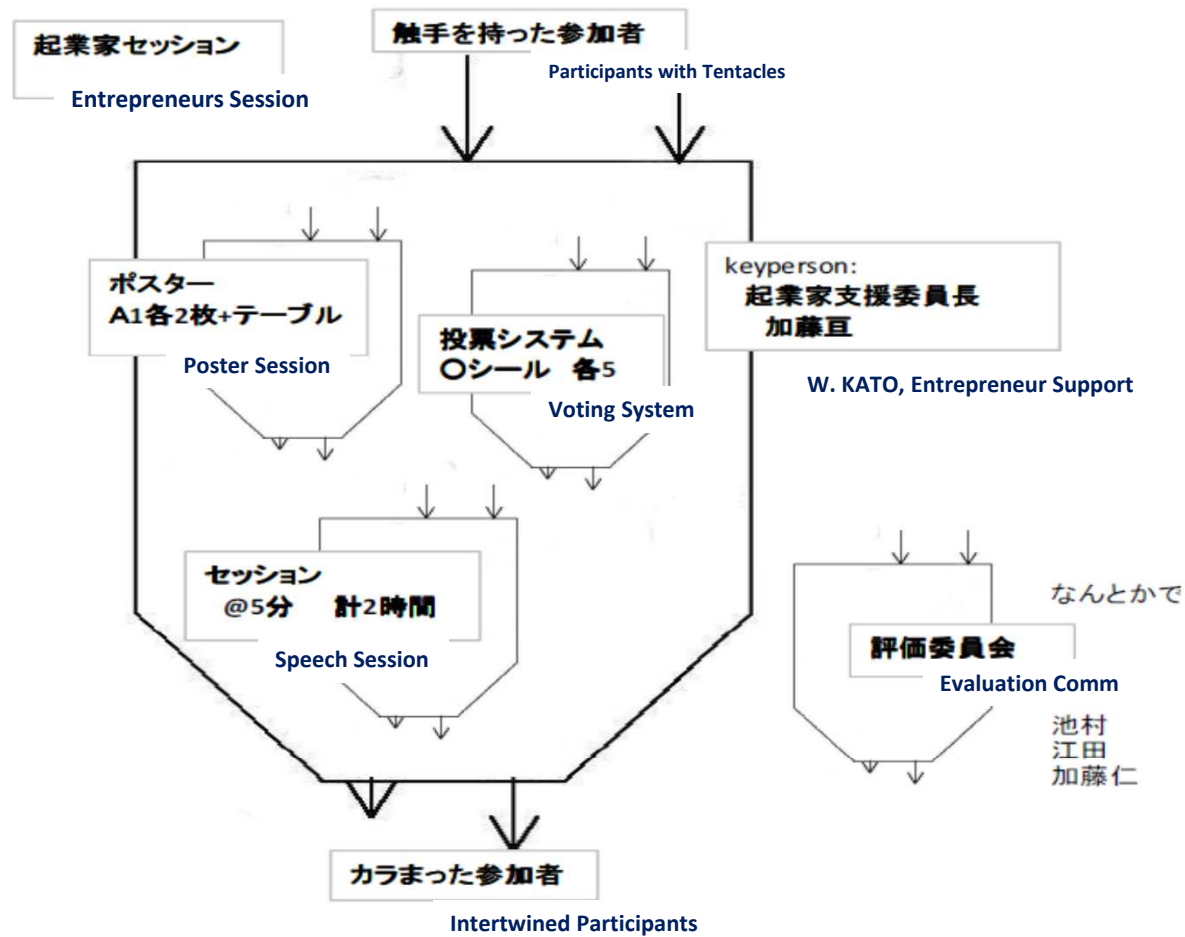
起業家セッション

Entrepreneurs Session

触手を持った参加者

Participants with Tentacles

ポスター
A1各2枚+テーブル

Poster Session

投票システム
○シール 各5

Voting System

keyperson:
起業家支援委員長
加藤亘

W. KATO, Entrepreneur Support

セッション
@5分 計2時間

Speech Session

なんとかで

評価委員会

Evaluation Comm

池村
江田
加藤仁

カラまった参加者

Intertwined Participants